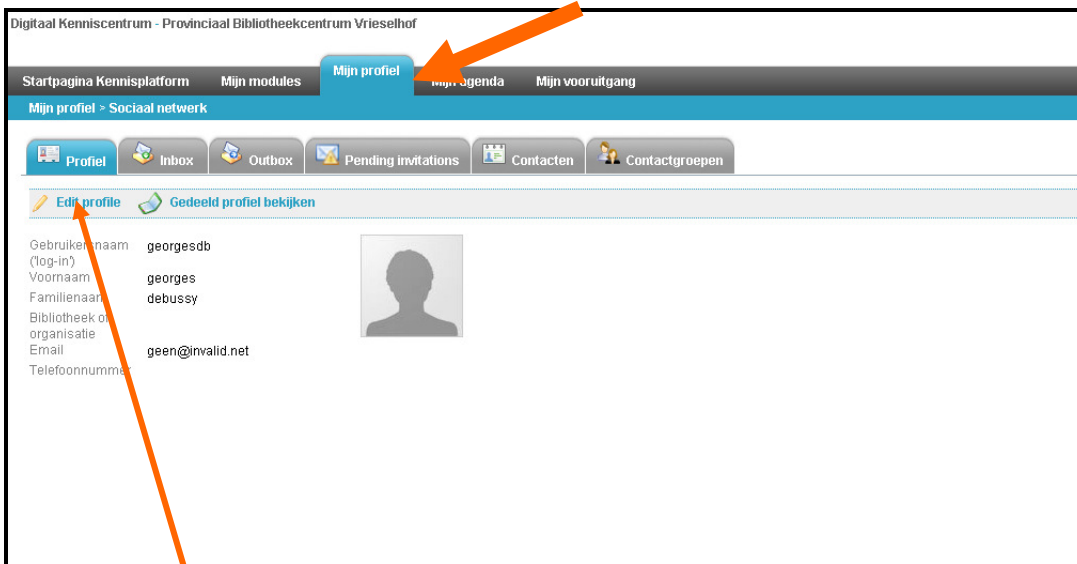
Digitaal Kenniscentrum - Provinciaal Bibliotheekcentrum Vrieselhof

Startpagina Kennisplatform | Mijn modules | Mijn profiel | Mijn agenda | Mijn vooruitgang

Mijn profiel > Sociaal netwerk

Profiel | Inbox | Outbox | Pending invitations | Contacten | Contactgroepen

Edit profile | Gedeeld profiel bekijken

| | |
|---|---|
| Gebruikersnaam ('log-in') | georgesdb |
| Voornaam | georges |
| Familienaam | debussy |
| Bibliotheek of organisatie | |
| Email | geen@invalid.net |
| Telefoonnummer | |